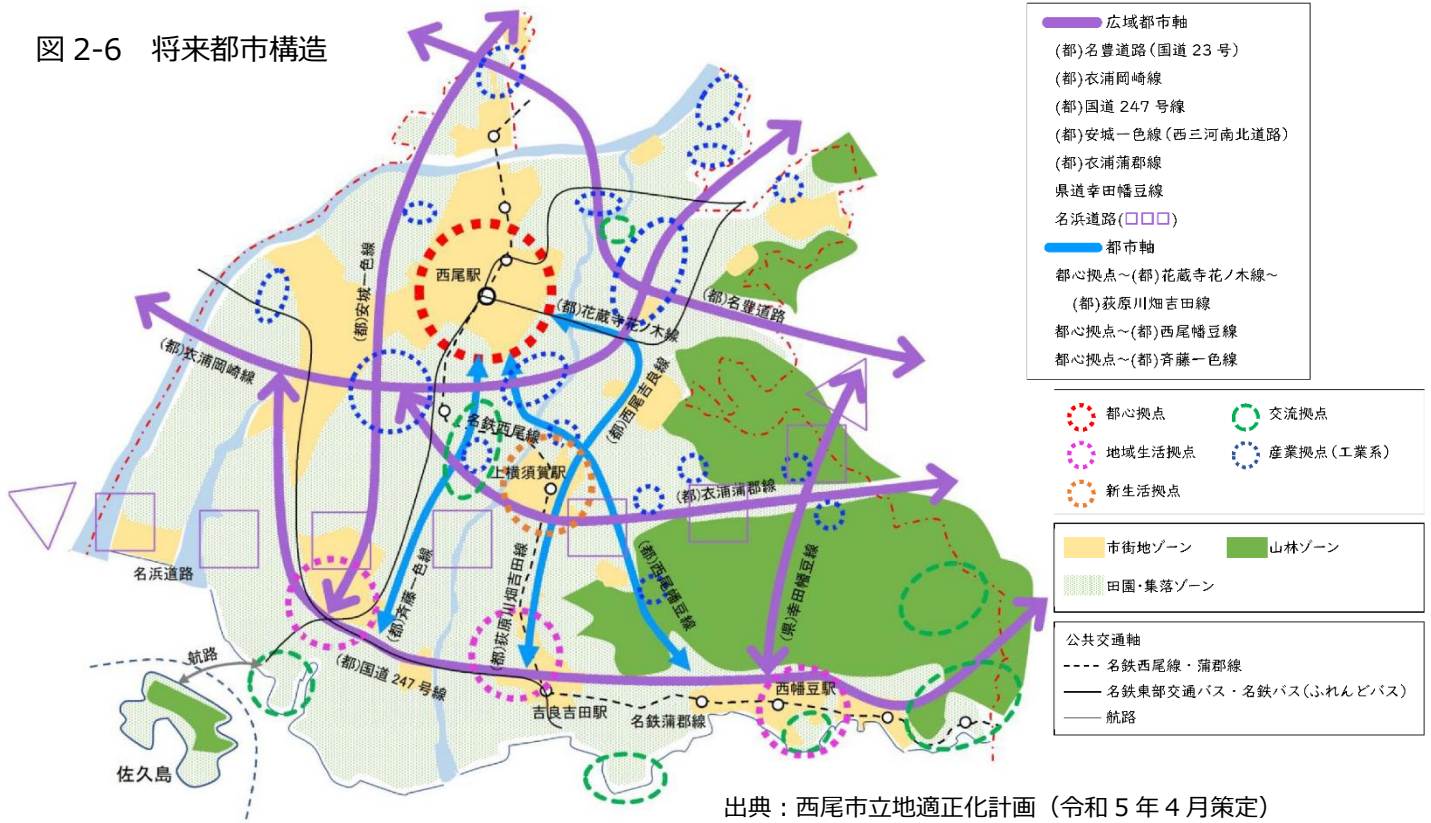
図 2-6　将来都市構造

広域都市軸
(都)名豊道路(国道 23 号)
(都)衣浦岡崎線
(都)国道 247 号線
(都)安城一色線(西三河南北道路)
(都)衣浦蒲郡線
県道幸田幡豆線
名浜道路(□□□)
都市軸
都心拠点～(都)花蔵寺花ノ木線～
(都)荻原川畑吉田線
都心拠点～(都)西尾幡豆線
都心拠点～(都)斉藤一色線

都心拠点　交流拠点
地域生活拠点　産業拠点(工業系)
新生活拠点

市街地ゾーン　山林ゾーン
田園・集落ゾーン

公共交通軸
名鉄西尾・蒲郡線
名鉄東部交通バス・名鉄バス(ふれんどバス)
航路

西尾駅
(都)花蔵寺花ノ木線
(都)名豊道路
(都)安城一色線
(都)衣浦岡崎線
名鉄西尾線
(都)西尾吉良線
上横須賀駅
(都)衣浦蒲郡線
名浜道路
(都)斉藤一色線
(都)荻原川畑吉田線
(都)西尾幡豆線
(県)幸田幡豆線
航路
(都)国道 247 号線
吉良吉田駅
名鉄蒲郡線
西幡豆駅
佐久島

出典：西尾市立地適正化計画（令和 5 年 4 月策定）